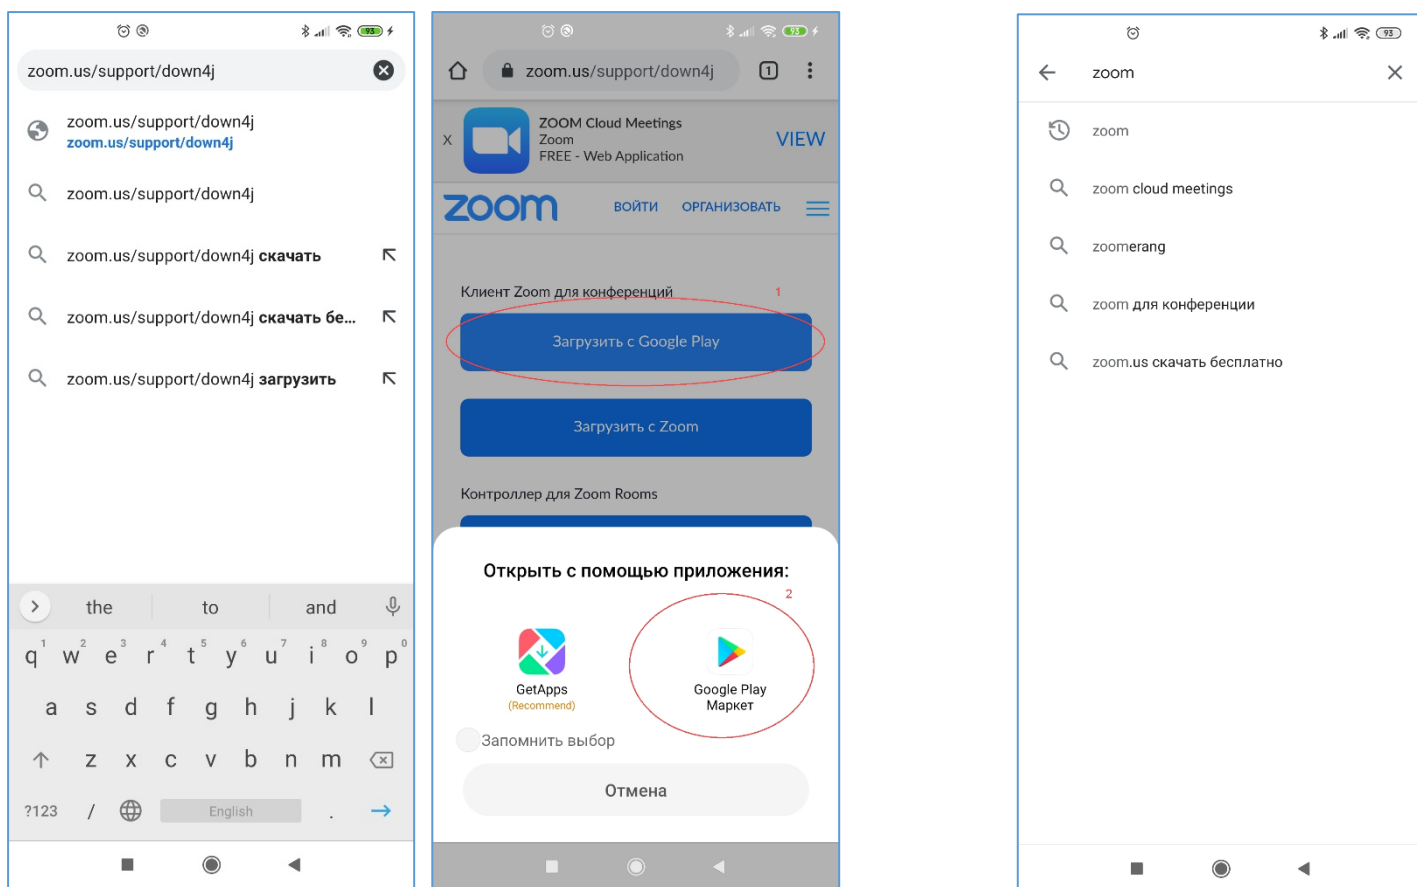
93

zoom.us/support/down4j

zoom.us/support/down4j
zoom.us/support/down4j

zoom.us/support/down4j

zoom.us/support/down4j **скачать**

zoom.us/support/down4j **скачать бе...**

zoom.us/support/down4j **загрузить**

the to and

q 1 w 2 e 3 r 4 t 5 y 6 u 7 i 8 o 9 p 0

a s d f g h j k l

z x c v b n m

?123 / English .

93

zoom.us/support/down4j 1

X ZOOM Cloud Meetings
Zoom
FREE - Web Application VIEW

zoom ВОЙТИ ОРГАНИЗОВАТЬ

Клиент Zoom для конференций 1

Загрузить с Google Play

Загрузить с Zoom

Контроллер для Zoom Rooms

Открыть с помощью приложения:

2

GetApps
(Recommend)

Google Play
Маркет

Запомнить выбор

Отмена

93

zoom

zoom

zoom cloud meetings

zoomerang

zoom для конференции

zoom.us скачать бесплатно